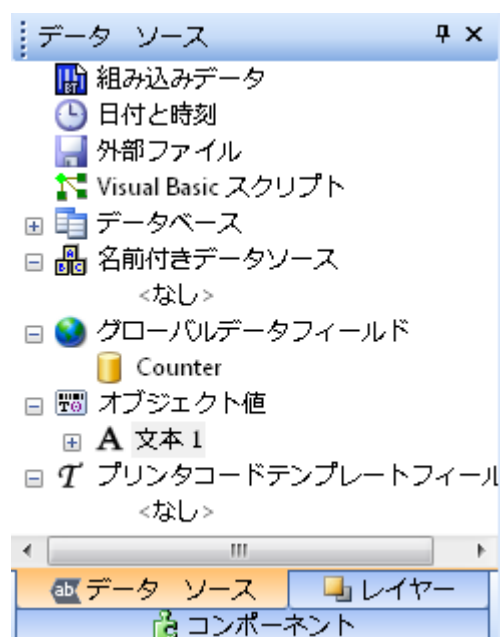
データ ソース
組み込みデータ
日付と時刻
外部ファイル
Visual Basic スクリプト
データベース
名前付きデータソース
<なし>
グローバルデータフィールド
Counter
オブジェクト値
A 文本 1
プリンタコードテンプレートフィール
<なし>
データ ソース
レイヤー
コンポーネント